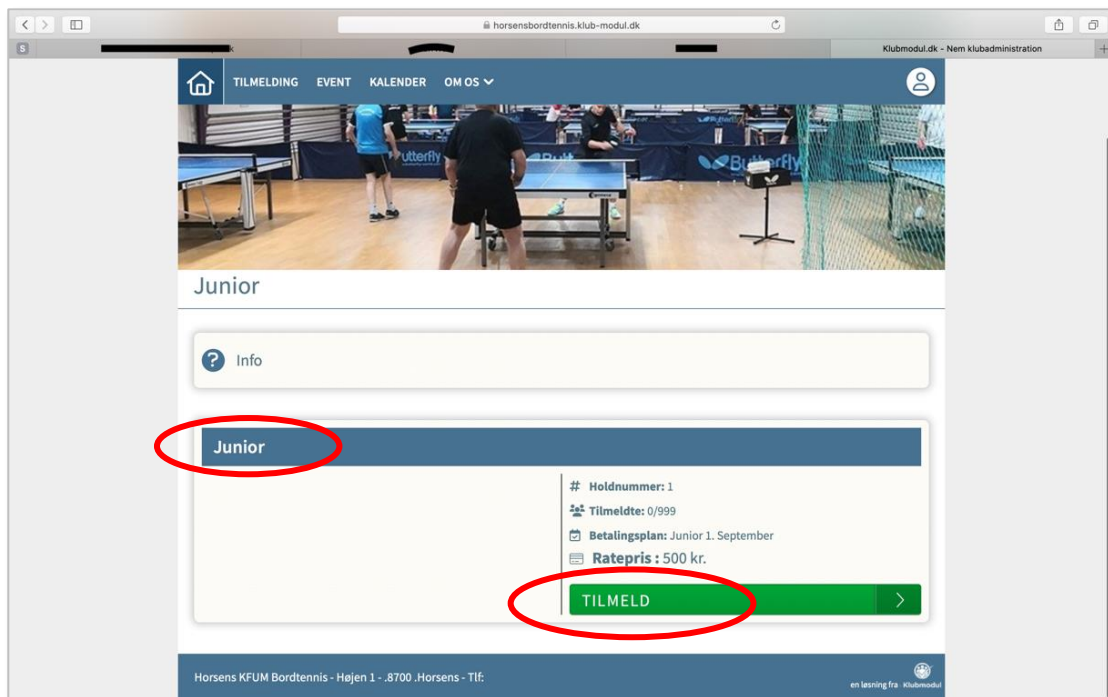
horsensbordtennis.klub-modul.dk

Klubmodul.dk - Nem klubadministration

TILMELDING EVENT KALENDER OM OS

Junior

Info

Junior

Holdnummer: 1

Tilmeldte: 0/999

Betalingsplan: Junior 1. September

Ratepris : 500 kr.

TILMELD

Horsens KFUM Bordtennis - Højen 1 - .8700 .Horsens - Tlf:

en løsning fra Klubmodul